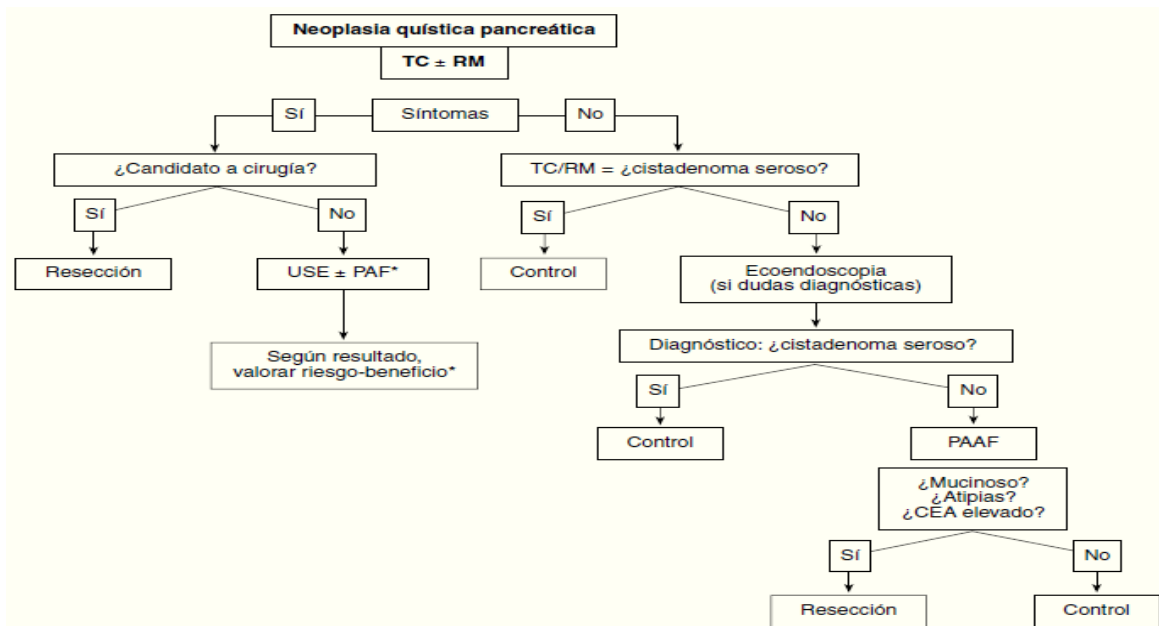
Neoplasia quística pancreática

TC ± RM

Sí

Síntomas

No

¿Candidato a cirugía?

Sí

No

Resección

USE ± PAF*

Según resultado, valorar riesgo-beneficio*

TC/RM = ¿cistadenoma seroso?

Sí

No

Control

Ecoendoscopia (si dudas diagnósticas)

Diagnóstico: ¿cistadenoma seroso?

Sí

No

Control

PAAF

¿Mucinoso? ¿Atipias? ¿CEA elevado?

Sí

No

Resección

Control